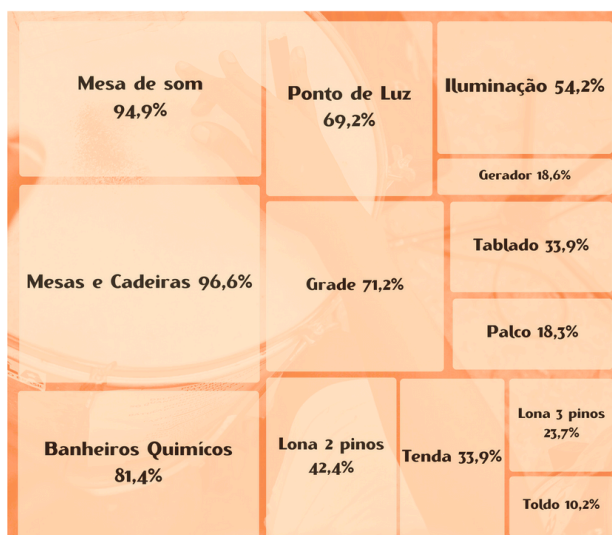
Mesa de som
94,9%

Ponto de Luz
69,2%

Iluminação 54,2%

Gerador 18,6%

Mesas e Cadeiras 96,6%

Grade 71,2%

Tablado 33,9%

Palco 18,3%

Banheiros Químicos
81,4%

Lona 2 pinos
42,4%

Tenda 33,9%

Lona 3 pinos
23,7%

Toldo 10,2%